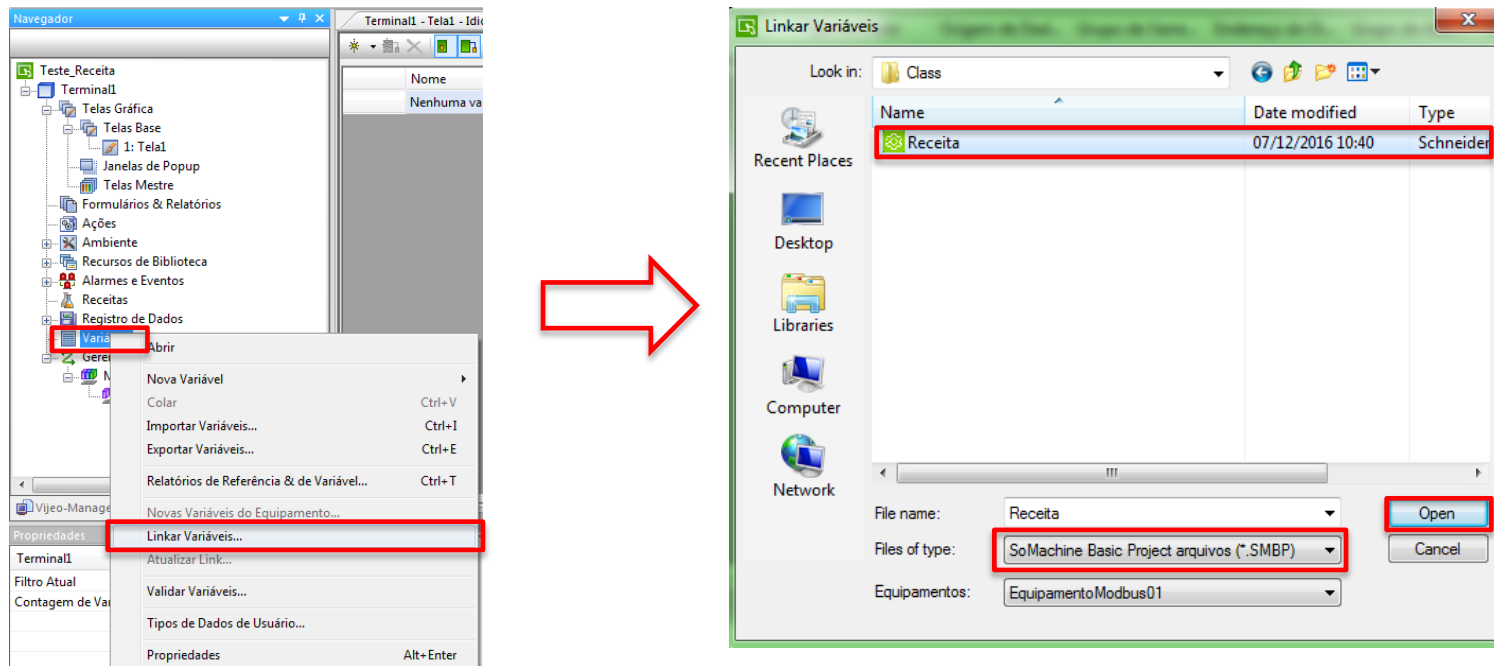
Navegador

Terminal1 - Tela1 - Idi

Nome
Nenhuma va

Teste_Receita
Terminal1
Telas Gráfica
Telas Base
1: Tela1
Janelas de Popup
Telas Mestre
Formulários & Relatórios
Ações
Ambiente
Recursos de Biblioteca
Alarmes e Eventos
Receitas
Registro de Dados
Variá
Gerer
M

Abrir
Nova Variável
Colar Ctrl+V
Importar Variáveis... Ctrl+I
Exportar Variáveis... Ctrl+E
Relatórios de Referência & de Variável... Ctrl+T
Novas Variáveis do Equipamento...
Linkar Variáveis...
Atualizar Link...
Validar Variáveis...
Tipos de Dados de Usuário...
Propriedades Alt+Enter

Vijeo-Manage
Propriedades
Terminal1
Filtro Atual
Contagem de Var

Linkar Variáveis
Look in: Class
Recent Places
Desktop
Libraries
Computer
Network

| Name | Date modified | Type |
|---|---|---|
| Receita | 07/12/2016 10:40 | Schneider |

File name: Receita
Files of type: SoMachine Basic Project arquivos (*.SMBP)
Equipamentos: EquipamentoModbus01
Open
Cancel